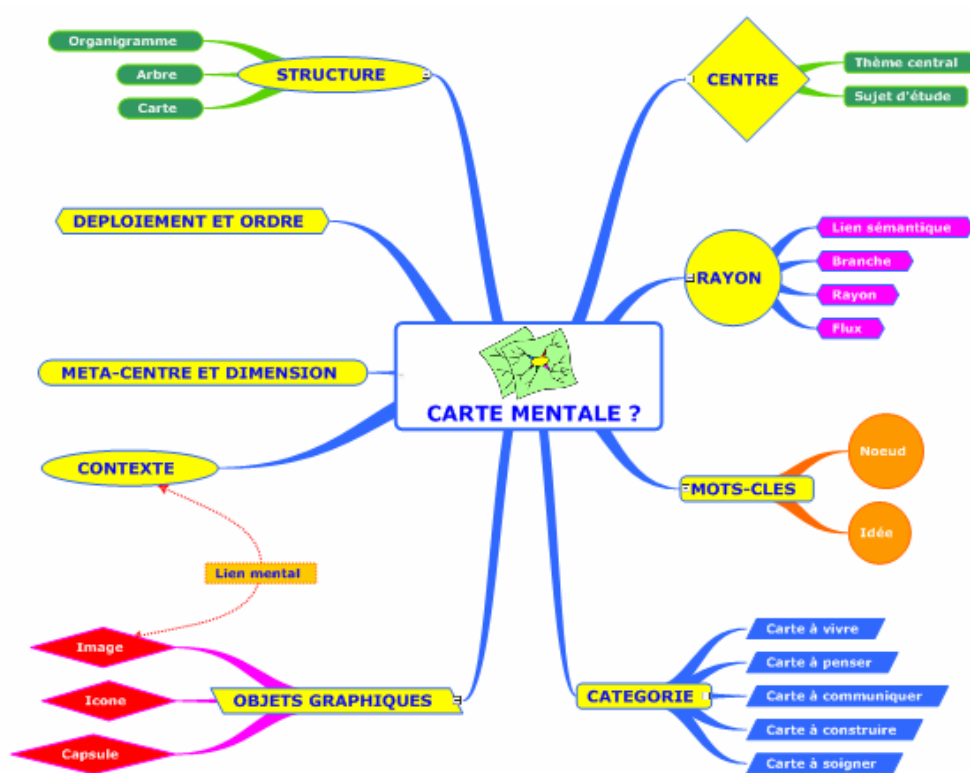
Organigramme
Arbre
Carte
STRUCTURE

CENTRE
Thème central
Sujet d'étude

DEPLOIEMENT ET ORDRE

RAYON
Lien sémantique
Branche
Rayon
Flux

META-CENTRE ET DIMENSION

CARTE MENTALE ?

CONTEXTE

MOTS-CLES
Noeud
Idée

Lien mental

Image
Icone
Capsule
OBJETS GRAPHIQUES

CATEGORIE
Carte à vivre
Carte à penser
Carte à communiquer
Carte à construire
Carte à soigner